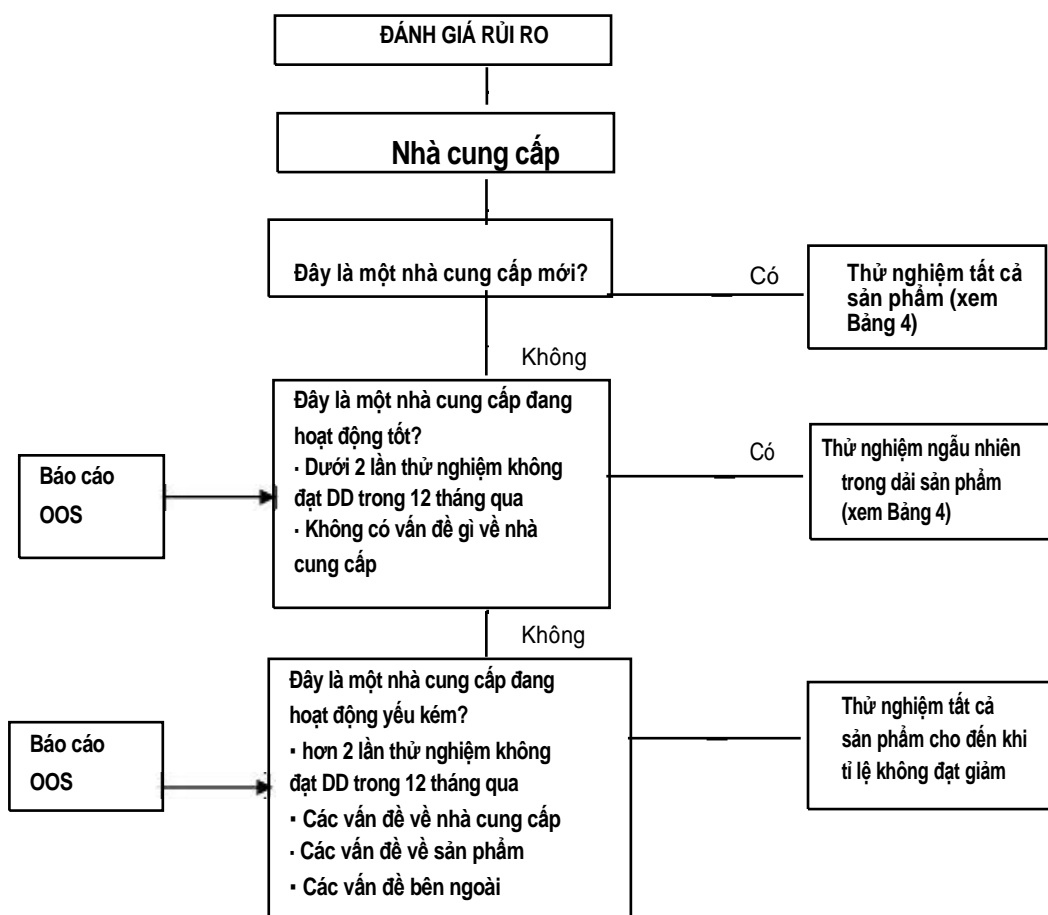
ĐÁNH GIÁ RỦI RO

Nhà cung cấp

Đây là một nhà cung cấp mới?

Có

Thử nghiệm tất cả sản phẩm (xem Bảng 4)

Không

Báo cáo OOS

Đây là một nhà cung cấp đang hoạt động tốt?
· Dưới 2 lần thử nghiệm không đạt DD trong 12 tháng qua
· Không có vấn đề gì về nhà cung cấp

Có

Thử nghiệm ngẫu nhiên trong dải sản phẩm (xem Bảng 4)

Không

Báo cáo OOS

Đây là một nhà cung cấp đang hoạt động yếu kém?
▪ hơn 2 lần thử nghiệm không đạt DD trong 12 tháng qua
▪ Các vấn đề về nhà cung cấp
· Các vấn đề về sản phẩm
▪ Các vấn đề bên ngoài

Thử nghiệm tất cả sản phẩm cho đến khi tỉ lệ không đạt giảm